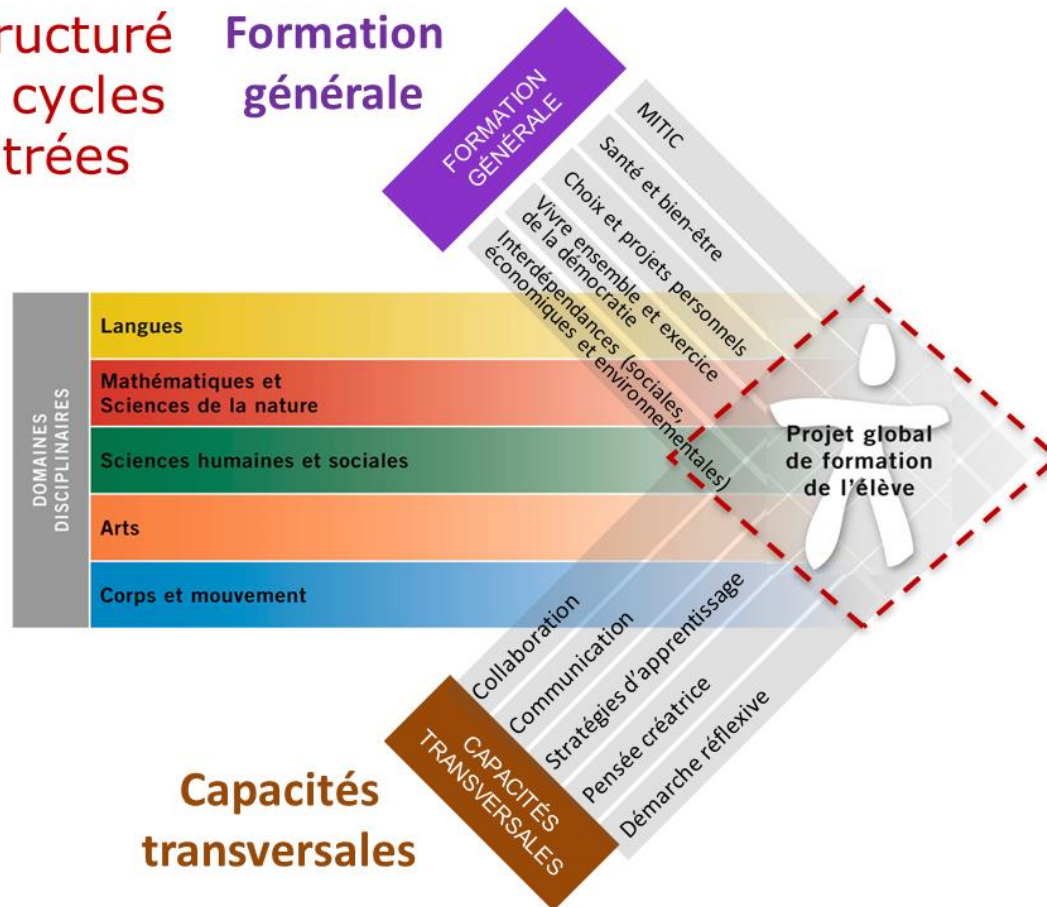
ructuré
cycles
trées

Formation générale

FORMATION GÉNÉRALE

MITIC

Santé et bien-être

Choix et projets personnels

Vivre ensemble et exercice de la démocratie

Interdépendances (sociales, économiques et environnementales)

DOMAINES DISCIPLINAIRES

Langues

Mathématiques et Sciences de la nature

Sciences humaines et sociales

Arts

Corps et mouvement

Projet global de formation de l'élève

CAPACITÉS TRANSVERSALES

Collaboration

Communication

Stratégies d'apprentissage

Pensée créatrice

Démarche réflexive

Capacités transversales